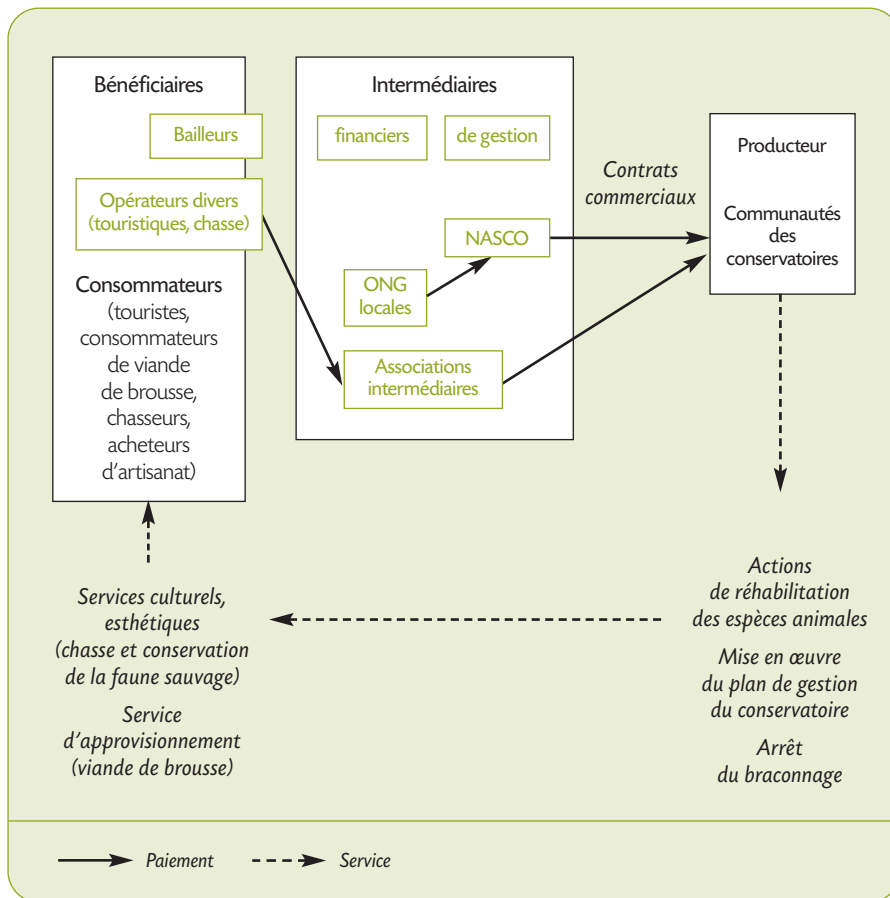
Bénéficiaires

Bailleurs

Opérateurs divers (touristiques, chasse)

Consommateurs (touristes, consommateurs de viande de brousse, chasseurs, acheteurs d'artisanat)

Intermédiaires

financiers

de gestion

NASCO

ONG locales

Associations intermédiaires

Contrats commerciaux

Producteur

Communautés des conservatoires

Actions de réhabilitation des espèces animales

Mise en œuvre du plan de gestion du conservatoire

Arrêt du braconnage

Services culturels, esthétiques (chasse et conservation de la faune sauvage)

Service d'approvisionnement (viande de brousse)

Paiement

Service